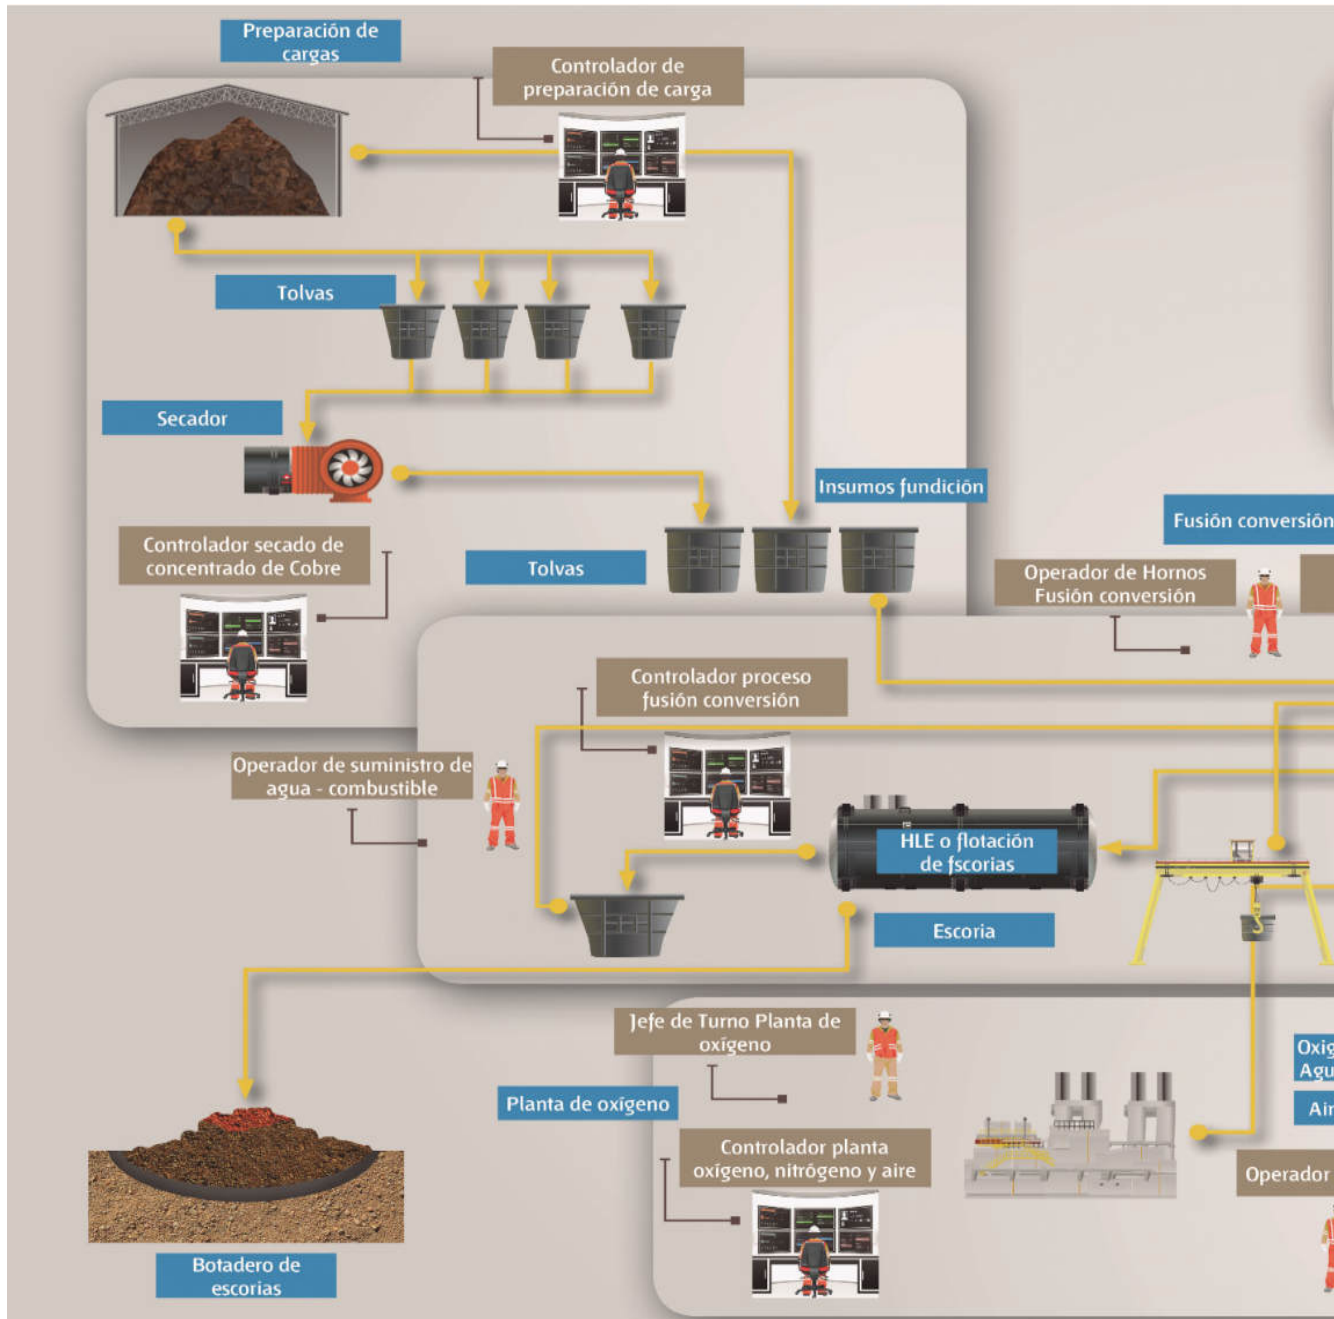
Preparación de cargas

Controlador de preparación de carga

Tolvas

Secador

Insumos fundición

Fusión conversión

Controlador secado de concentrado de Cobre

Tolvas

Operador de Hornos Fusión conversión

Controlador proceso fusión conversión

Operador de suministro de agua - combustible

HLE o flotación de fscorias

Escoria

Jefe de Turno Planta de oxígeno

Planta de oxígeno

Oxig
Agu

Air

Controlador planta oxígeno, nitrógeno y aire

Operador

Botadero de escorias